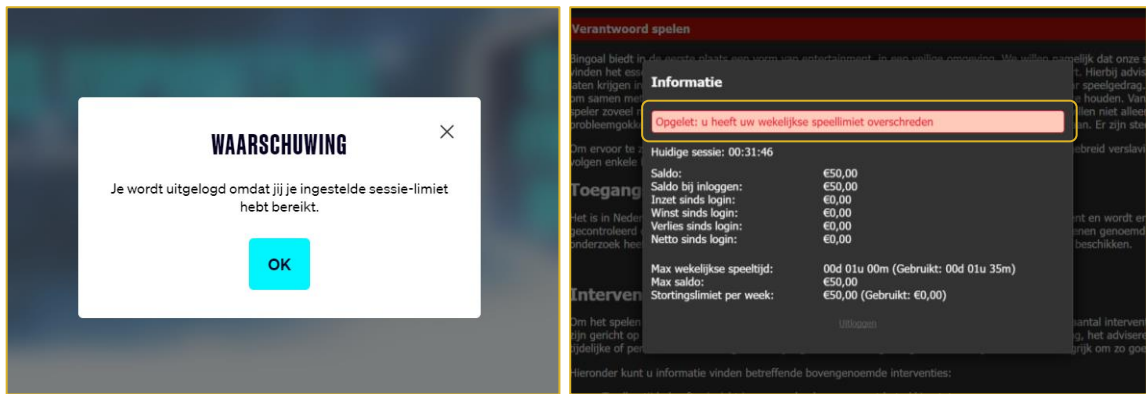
WAARSCHUWING

Je wordt uitgelogd omdat jij je ingestelde sessie-limiet hebt bereikt.

OK

Verantwoord spelen

Bingoal biedt in de eerste plaats een vorm van entertainment, in een veilige omgeving. We willen namelijk dat onze s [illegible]

Informatie

Opgelet: u heeft uw wekelijkse speellimiet overschreden

Huidige sessie: 00:31:46

| | |
|---|---|
| Saldo: | €50,00 |
| Saldo bij inloggen: | €50,00 |
| Inzet sinds login: | €0,00 |
| Winst sinds login: | €0,00 |
| Verlies sinds login: | €0,00 |
| Netto sinds login: | €0,00 |

| | |
|---|---|
| Max wekelijkse speeltijd: | 00d 01u 00m (Gebruikt: 00d 01u 35m) |
| Max saldo: | €50,00 |
| Stortingslimiet per week: | €50,00 (Gebruikt: €0,00) |

Uitloggen

Toegang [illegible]

Interven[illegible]

Hieronder kunt u informatie vinden betreffende bovengenoemde interventies: